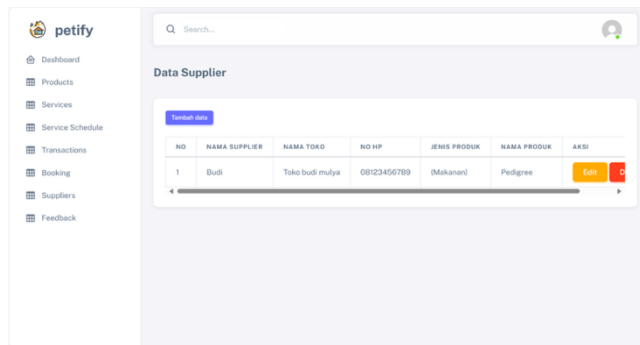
petify

Dashboard
Products
Services
Service Schedule
Transactions
Booking
Suppliers
Feedback

Search...

Data Supplier

Tambah data

| NO | NAMA SUPPLIER | NAMA TOKO | NO HP | JENIS PRODUK | NAMA PRODUK | AKSI |
|---|---|---|---|---|---|---|
| 1 | Budi | Toko budi mulya | 081234567B9 | (Makanan) | Pedigree | Edit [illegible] |